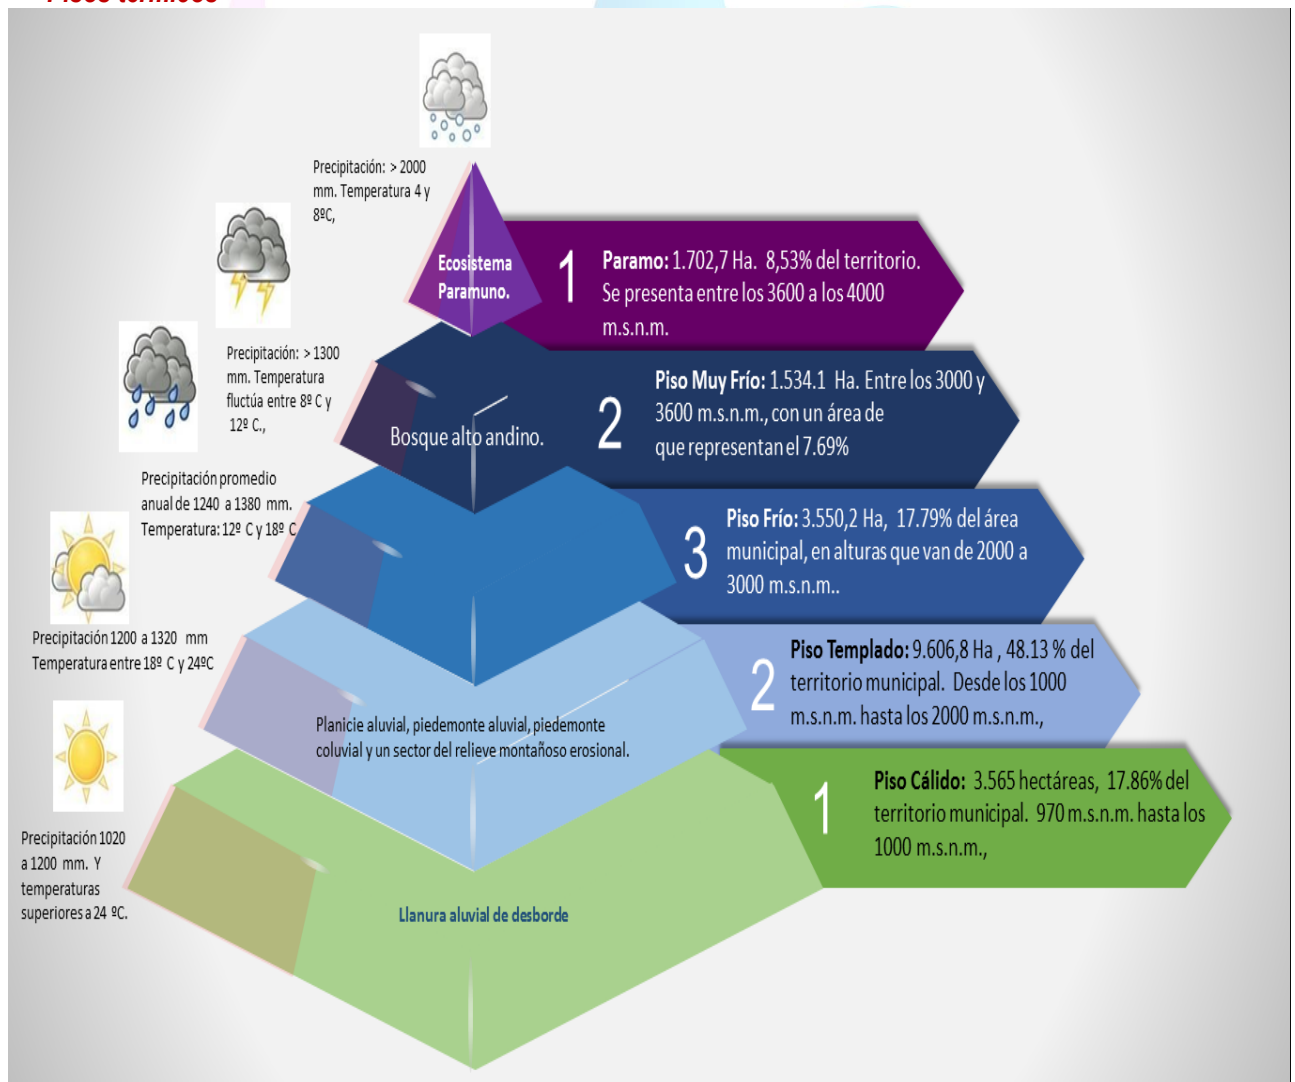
Precipitación: > 2000 mm. Temperatura 4 y 8ºC,

Ecosistema Paramuno.

1 **Paramo:** 1.702,7 Ha. 8,53% del territorio. Se presenta entre los 3600 a los 4000 m.s.n.m.

Precipitación: > 1300 mm. Temperatura fluctúa entre 8º C y 12º C.,

Bosque alto andino.

2 **Piso Muy Frío:** 1.534.1 Ha. Entre los 3000 y 3600 m.s.n.m., con un área de que representan el 7.69%

Precipitación promedio anual de 1240 a 1380 mm. Temperatura: 12º C y 18º C

3 **Piso Frío:** 3.550,2 Ha, 17.79% del área municipal, en alturas que van de 2000 a 3000 m.s.n.m..

Precipitación 1200 a 1320 mm Temperatura entre 18º C y 24ºC

Planicie aluvial, piedemonte aluvial, piedemonte coluvial y un sector del relieve montañoso erosional.

2 **Piso Templado:** 9.606,8 Ha , 48.13 % del territorio municipal. Desde los 1000 m.s.n.m. hasta los 2000 m.s.n.m.,

Precipitación 1020 a 1200 mm. Y temperaturas superiores a 24 ºC.

Llanura aluvial de desborde

1 **Piso Cálido:** 3.565 hectáreas, 17.86% del territorio municipal. 970 m.s.n.m. hasta los 1000 m.s.n.m.,